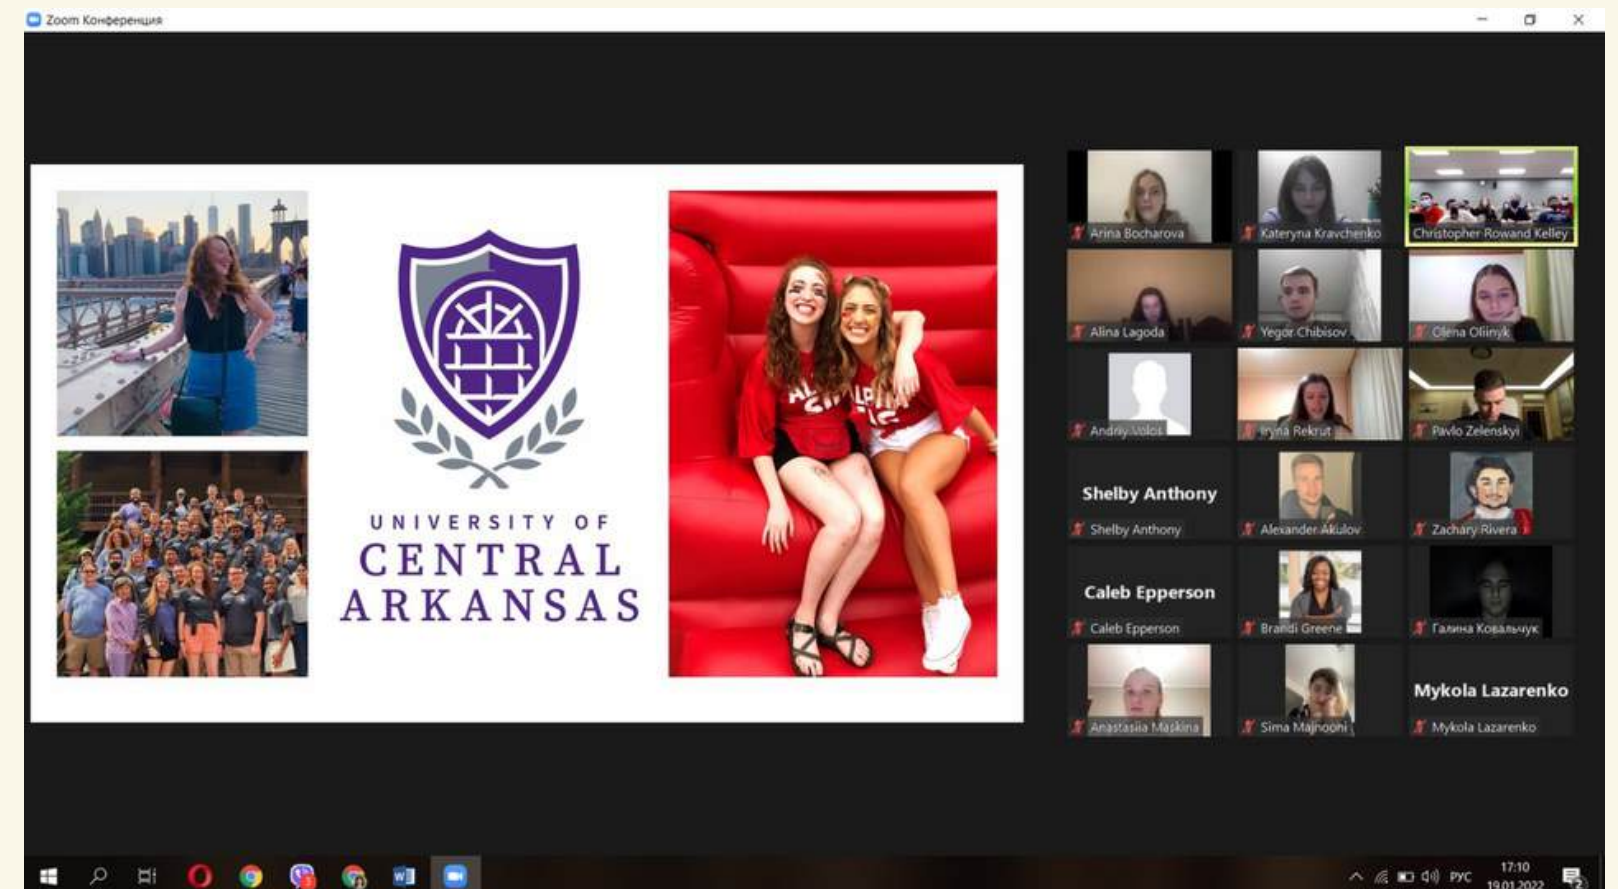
Zoom Конференция

UNIVERSITY OF
CENTRAL
ARKANSAS

Arina Bocharova
Kateryna Kravchenko
Christopher Rowand Kelley
Alina Lagoda
Yegor Chibisov
Olena Oliinyk
Andriy Volos
Iryna Rekrut
Pavlo Zelenskyi
Shelby Anthony
Shelby Anthony
Alexander Akulov
Zachary Rivera
Caleb Epperson
Caleb Epperson
Brandi Greene
Галина Ковальчук
Anastasiia Maskina
Sima Majnoohi
Mykola Lazarenko
Mykola Lazarenko

РУС
17:10
19.01.2022